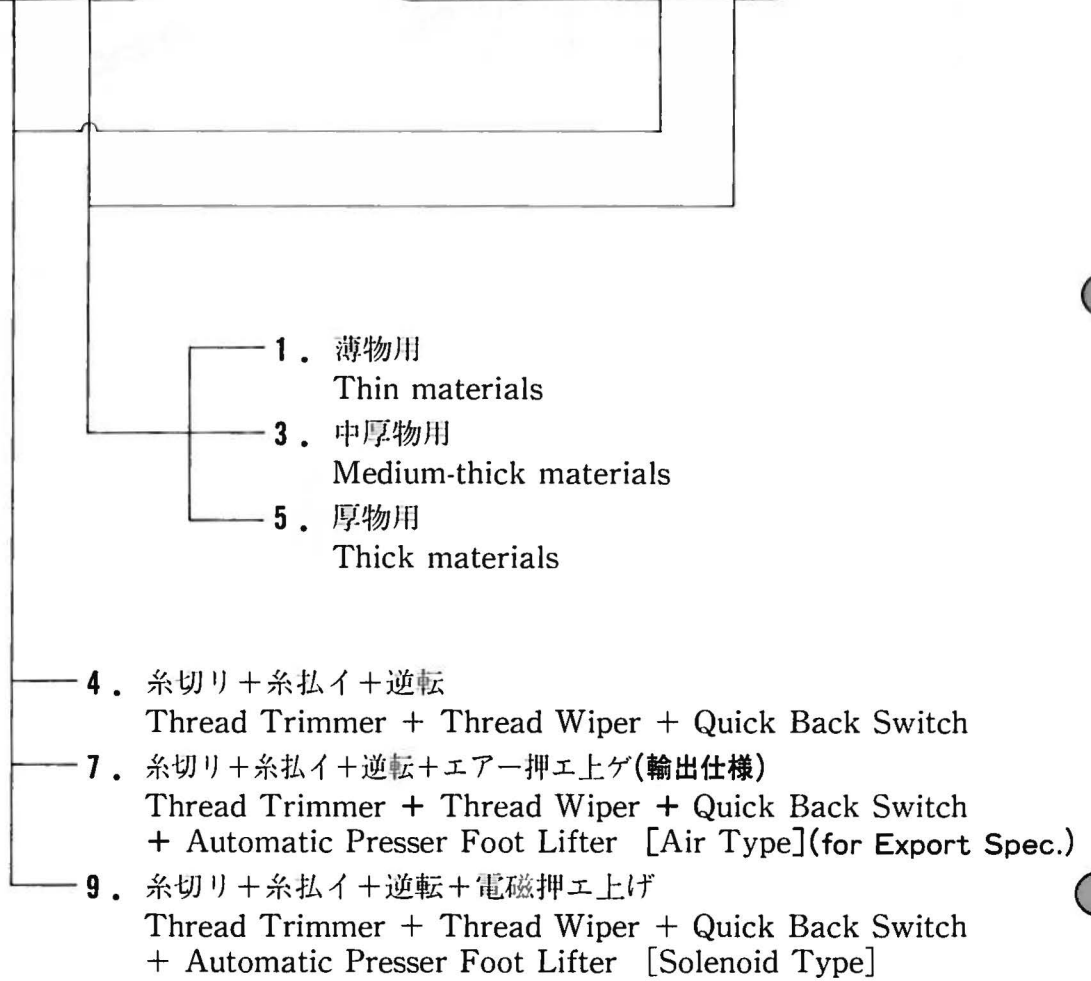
1. 薄物用
Thin materials

3. 中厚物用
Medium-thick materials

5. 厚物用
Thick materials

4. 糸切り＋糸払イ＋逆転
Thread Trimmer + Thread Wiper + Quick Back Switch

7. 糸切り＋糸払イ＋逆転＋エアー押エ上ゲ(輸出仕様)
Thread Trimmer + Thread Wiper + Quick Back Switch + Automatic Presser Foot Lifter [Air Type](for Export Spec.)

9. 糸切り＋糸払イ＋逆転＋電磁押エ上げ
Thread Trimmer + Thread Wiper + Quick Back Switch + Automatic Presser Foot Lifter [Solenoid Type]